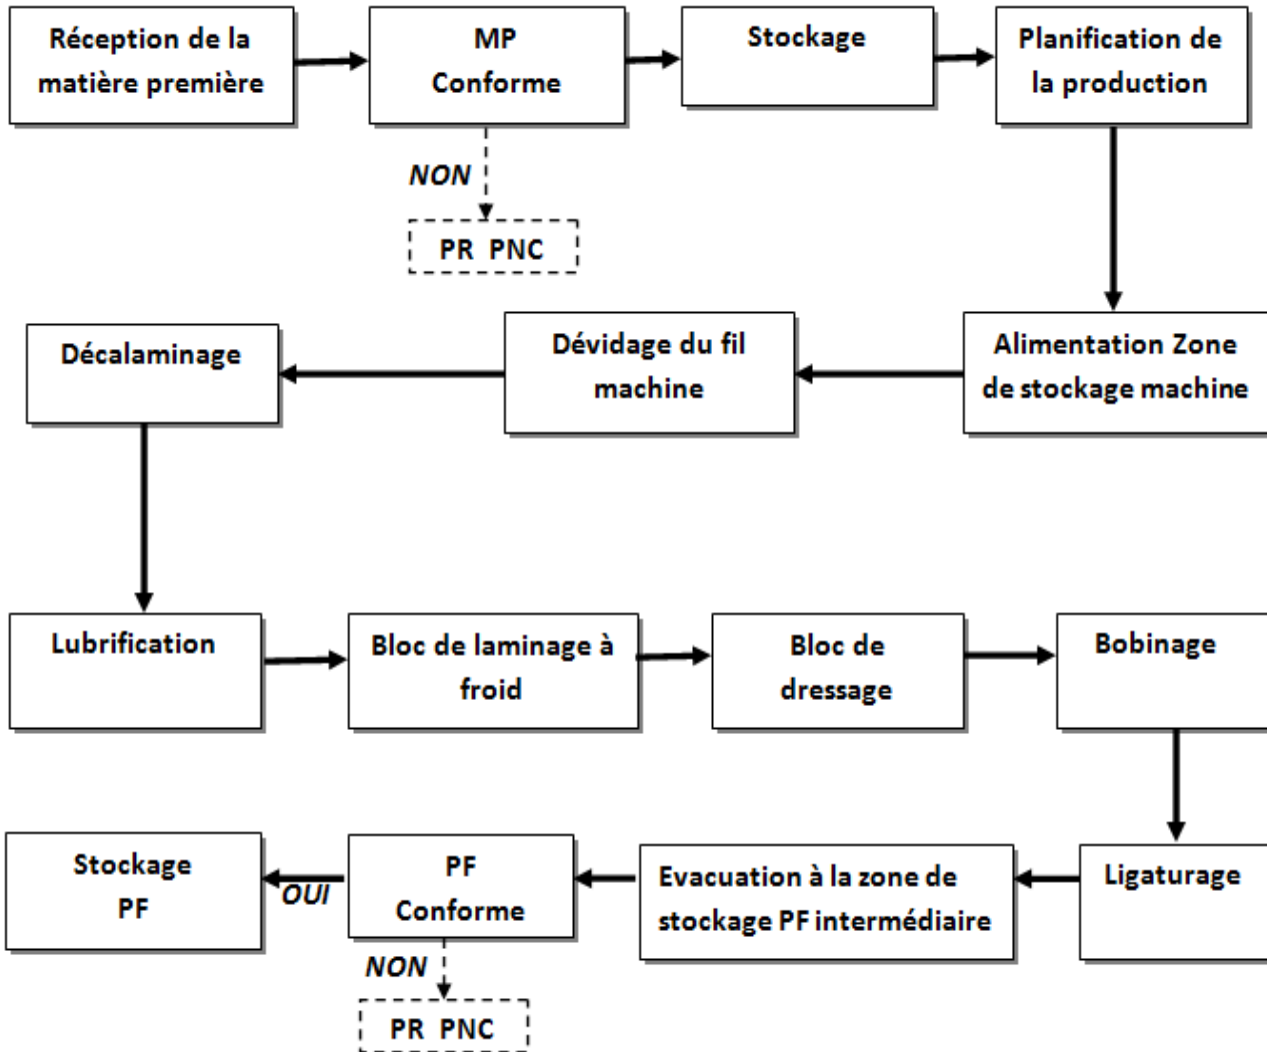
Réception de la matière première

MP Conforme

Stockage

Planification de la production

NON

PR PNC

Décalaminage

Dévidage du fil machine

Alimentation Zone de stockage machine

Lubrification

Bloc de laminage à froid

Bloc de dressage

Bobinage

Stockage PF

OUI

PF Conforme

Evacuation à la zone de stockage PF intermédiaire

Ligaturage

NON

PR PNC